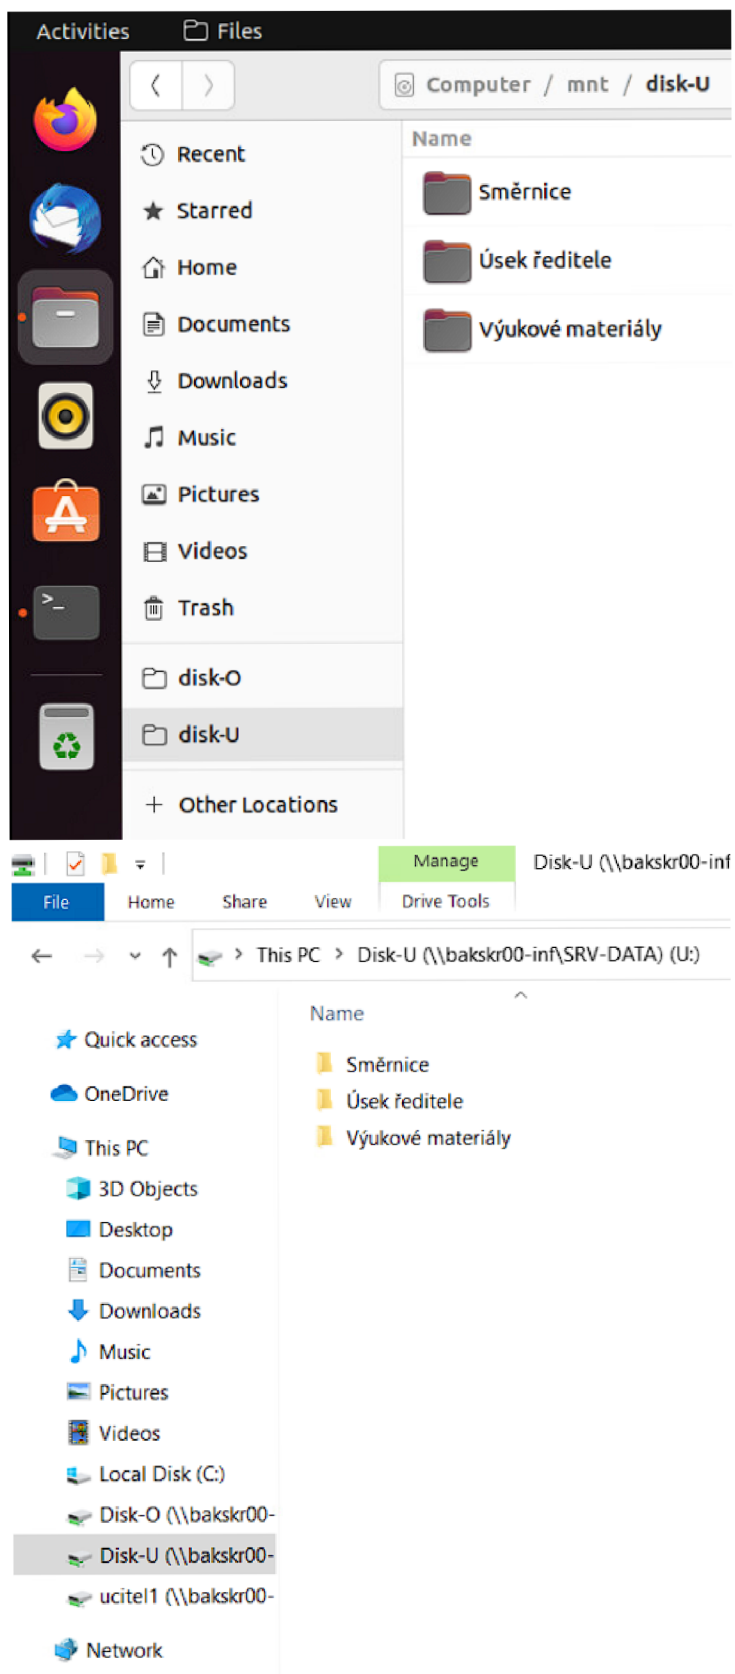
Activities Files

Computer / mnt / disk-U

Recent
Starred
Home
Documents
Downloads
Music
Pictures
Videos
Trash
disk-O
disk-U
+ Other Locations

Name
Směrnice
Úsek ředitele
Výukové materiály

Manage Disk-U (\\bakskr00-inf

File Home Share View Drive Tools

This PC > Disk-U (\\bakskr00-inf\SRV-DATA) (U:)

Quick access
OneDrive
This PC
3D Objects
Desktop
Documents
Downloads
Music
Pictures
Videos
Local Disk (C:)
Disk-O (\\bakskr00-
Disk-U (\\bakskr00-
ucitel1 (\\bakskr00-
Network

Name
Směrnice
Úsek ředitele
Výukové materiály